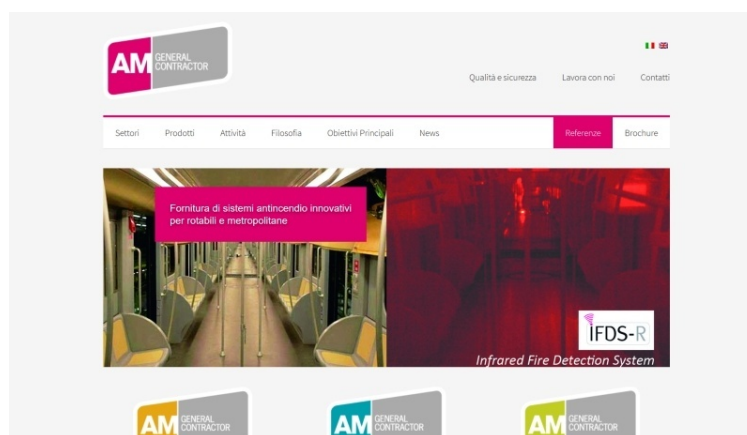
AM GENERAL CONTRACTOR

Qualità e sicurezza Lavora con noi Contatti

Settori Prodotti Attività Filosofia Obiettivi Principali News Referenze Brochure

Fornitura di sistemi antincendio innovativi per rotabili e metropolitane

IFDS-R

Infrared Fire Detection System

AM GENERAL CONTRACTOR

AM GENERAL CONTRACTOR

AM GENERAL CONTRACTOR